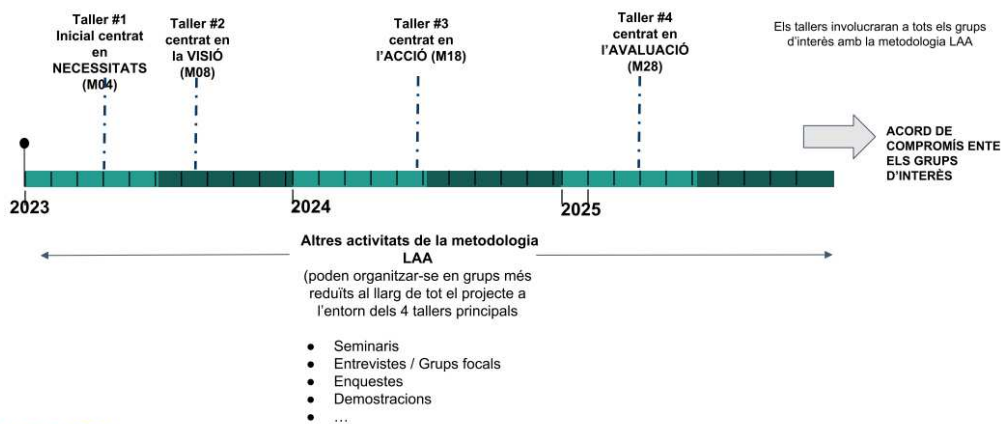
Taller #1
Inicial centrat en NECESSITATS (M04)

Taller #2
centrat en la VISIÓ (M08)

Taller #3
centrat en l'ACCIÓ (M18)

Taller #4
centrat en l'AVALUACIÓ (M28)

Els tallers involucraran a tots els grups d'interès amb la metodologia LAA

ACORD DE COMPROMÍS ENTE ELS GRUPS D'INTERÈS

2023

2024

2025

Altres activitats de la metodologia LAA
(poden organitzar-se en grups més reduïts al llarg de tot el projecte a l'entorn dels 4 tallers principals

● Seminaris
● Entrevistes / Grups focals
● Enquestes
● Demostracions
● ...